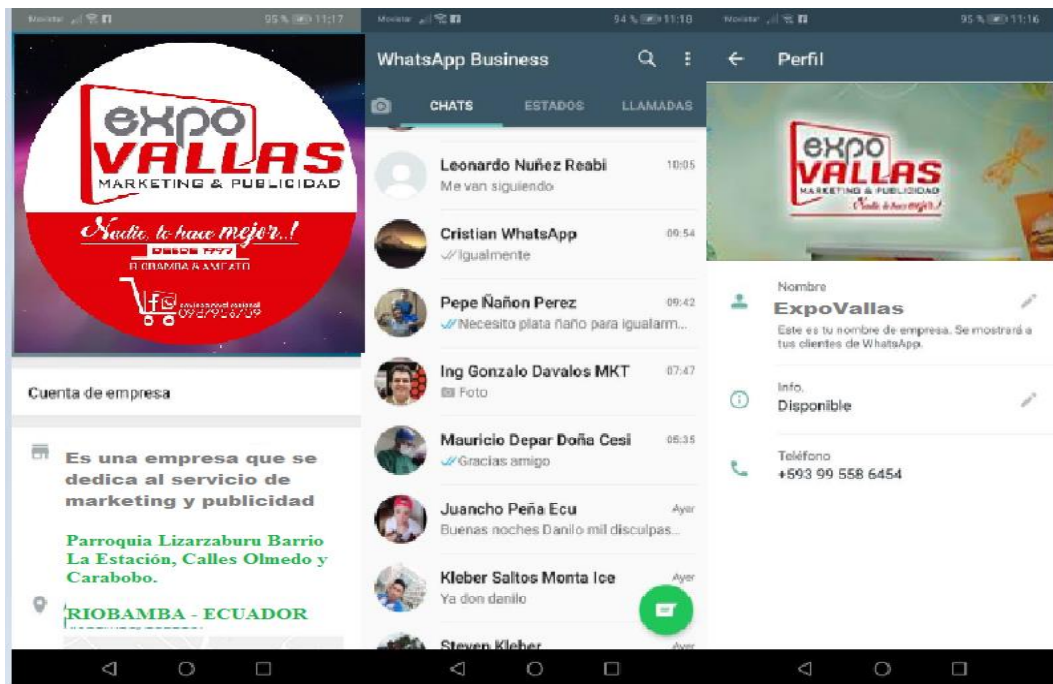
Movistar 95 % 11:17

expo VALLAS MARKETING & PUBLICIDAD

Nadie lo hace mejor..!

DESDE 1997

RIOBAMBA A AMBATO

0987926709

Cuenta de empresa

Es una empresa que se dedica al servicio de marketing y publicidad

Parroquia Lizarzaburu Barrio La Estación, Calles Olmedo y Carabobo.

RIOBAMBA - ECUADOR

Movistar 94 % 11:18

WhatsApp Business

CHATS ESTADOS LLAMADAS

Leonardo Nuñez Reabi 10:05
Me van siguiendo

Cristian WhatsApp 09:54
Igualmente

Pepe Ñañon Perez 09:42
Necesito plata ñaño para igualarm...

Ing Gonzalo Davalos MKT 07:47
Foto

Mauricio Depar Doña Cesi 05:35
Gracias amigo

Juancho Peña Ecu Ayer
Buenas noches Danilo mil disculpas...

Kleber Saltos Monta Ice Ayer
Ya don danilo

Steven Kleber Ayer

Movistar 95 % 11:16

Perfil

expo VALLAS MARKETING & PUBLICIDAD Nadie lo hace mejor..!

Nombre
ExpoVallas
Este es tu nombre de empresa. Se mostrará a tus clientes de WhatsApp.

Info.
Disponible

Teléfono
+593 99 558 6454